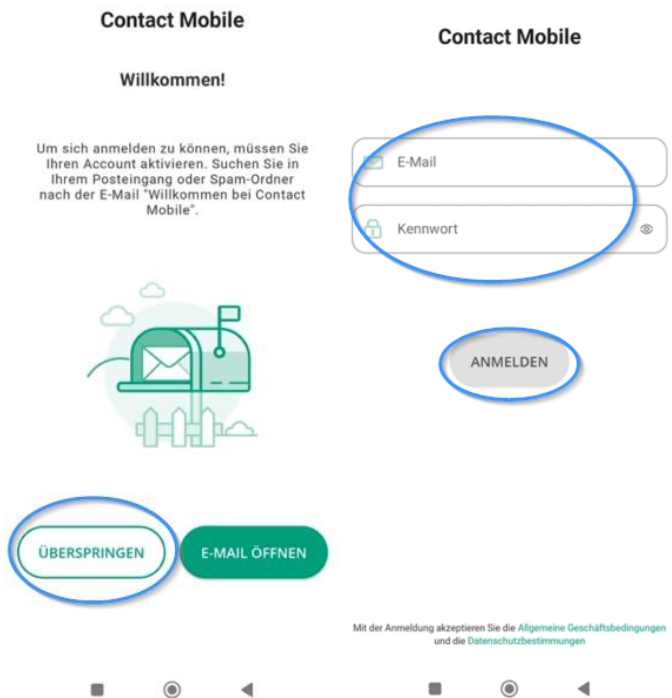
Contact Mobile

Willkommen!

Um sich anmelden zu können, müssen Sie Ihren Account aktivieren. Suchen Sie in Ihrem Posteingang oder Spam-Ordner nach der E-Mail "Willkommen bei Contact Mobile".

ÜBERSPRINGEN

E-MAIL ÖFFNEN

Contact Mobile

E-Mail

Kennwort

ANMELDEN

Mit der Anmeldung akzeptieren Sie die Allgemeine Geschäftsbedingungen und die Datenschutzbestimmungen